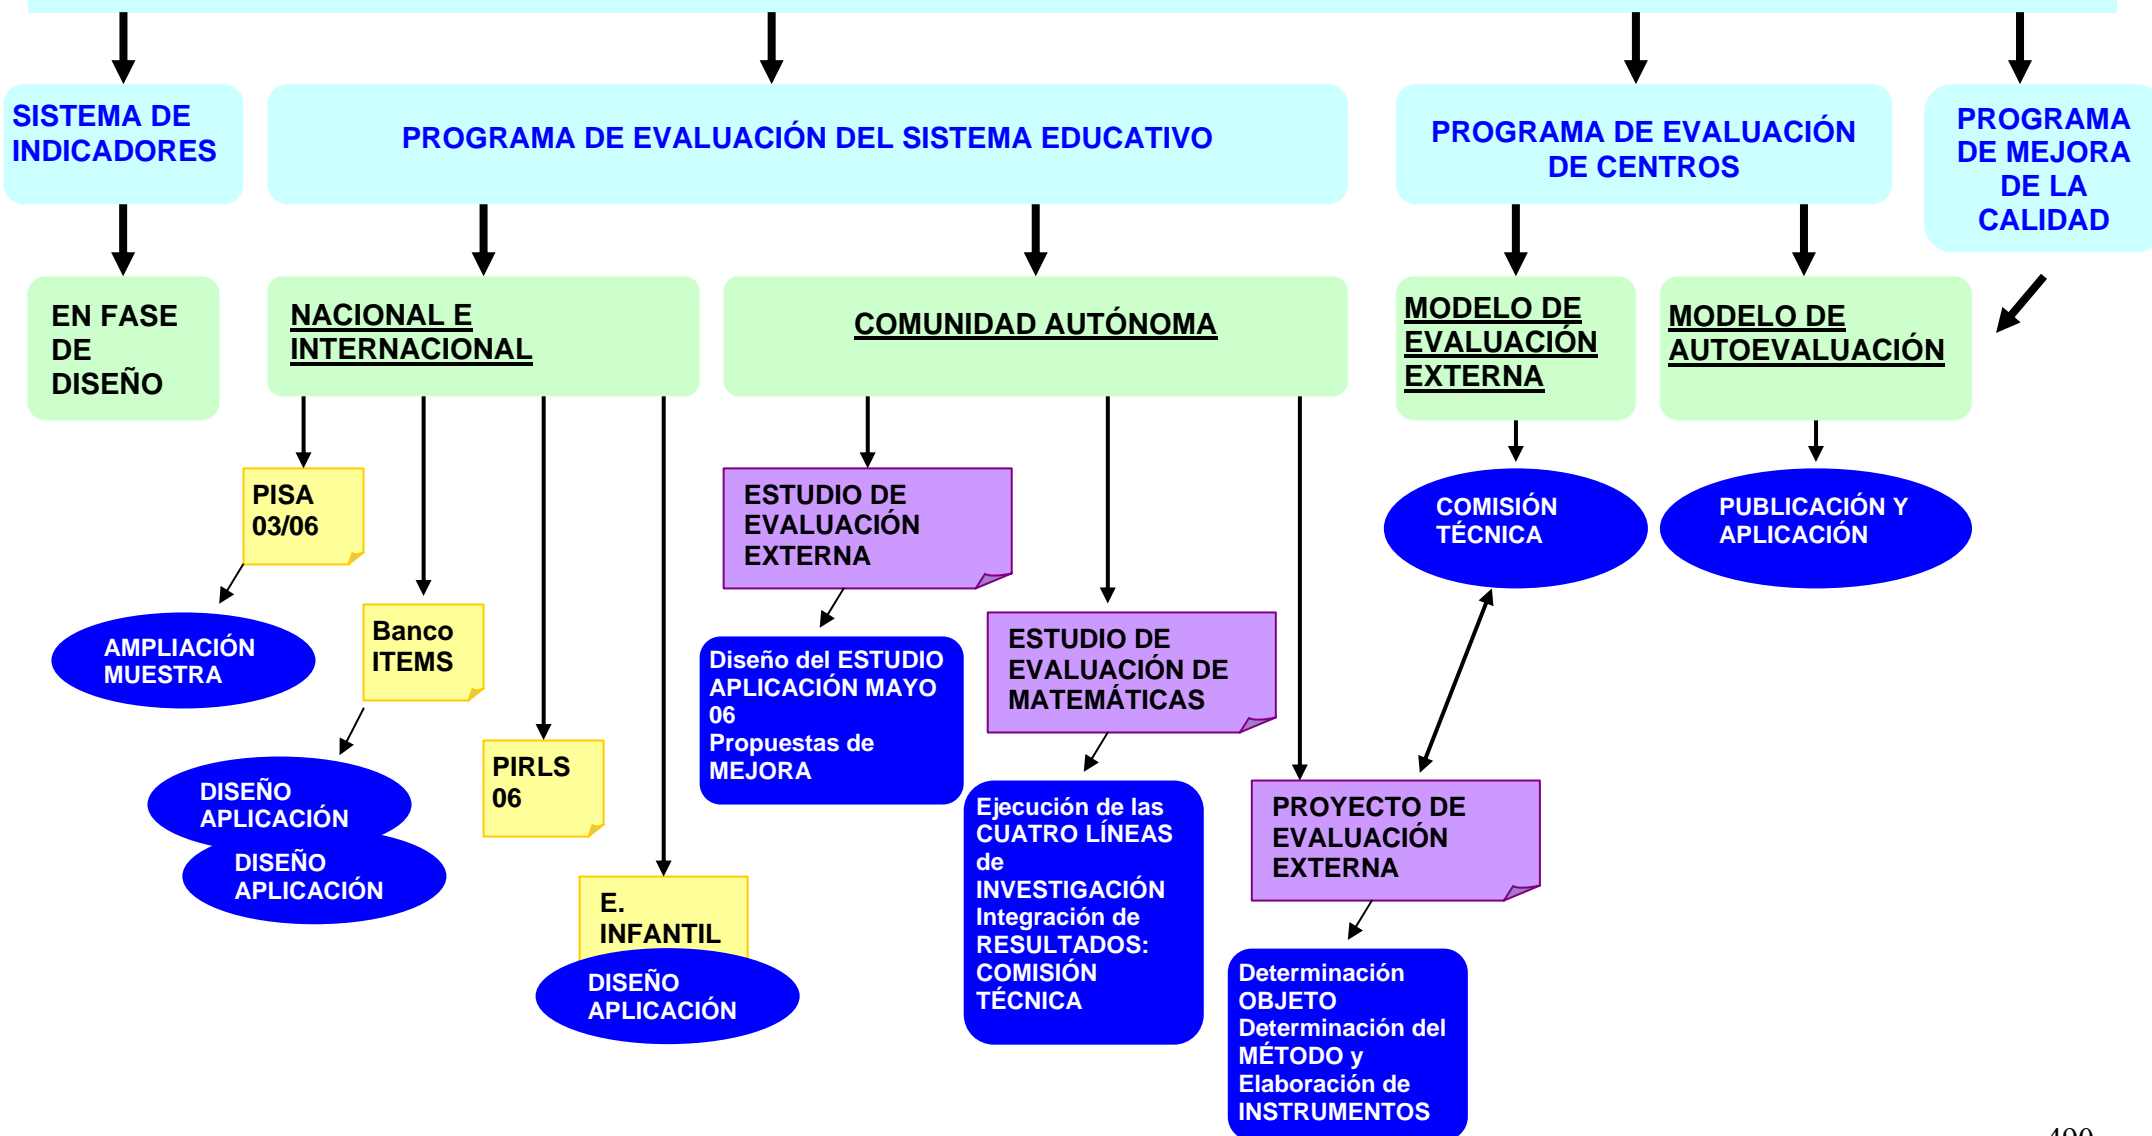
SISTEMA DE INDICADORES

PROGRAMA DE EVALUACIÓN DEL SISTEMA EDUCATIVO

PROGRAMA DE EVALUACIÓN DE CENTROS

PROGRAMA DE MEJORA DE LA CALIDAD

EN FASE DE DISEÑO

NACIONAL E INTERNACIONAL

COMUNIDAD AUTÓNOMA

MODELO DE EVALUACIÓN EXTERNA

MODELO DE AUTOEVALUACIÓN

PISA 03/06

AMPLIACIÓN MUESTRA

Banco ITEMS

DISEÑO APLICACIÓN

DISEÑO APLICACIÓN

PIRLS 06

E. INFANTIL

DISEÑO APLICACIÓN

ESTUDIO DE EVALUACIÓN EXTERNA

Diseño del ESTUDIO APLICACIÓN MAYO 06 Propuestas de MEJORA

ESTUDIO DE EVALUACIÓN DE MATEMÁTICAS

Ejecución de las CUATRO LÍNEAS de INVESTIGACIÓN Integración de RESULTADOS: COMISIÓN TÉCNICA

PROYECTO DE EVALUACIÓN EXTERNA

Determinación OBJETO Determinación del MÉTODO y Elaboración de INSTRUMENTOS

COMISIÓN TÉCNICA

PUBLICACIÓN Y APLICACIÓN

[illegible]